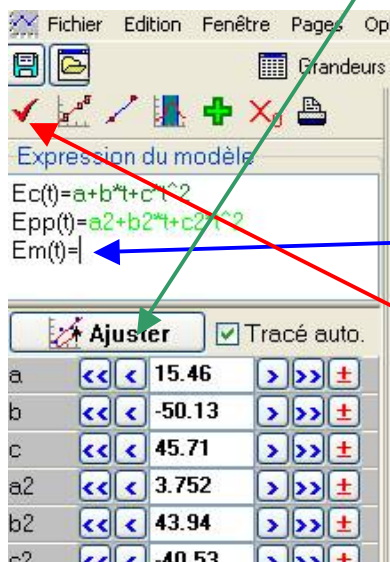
Fichier Edition Fenêtre Pages Op

Grandeurs

Expression du modèle

Ec(t)=a+b*t+c*t^2
Epp(t)=a2+b2*t+c2*t^2
Em(t)=

Ajuster

Tracé auto.

| | | | | |
|---|---|---|---|---|
| a | << < | 15.46 | > >> | ± |
| b | << < | -50.13 | > >> | ± |
| c | << < | 45.71 | > >> | ± |
| a2 | << < | 3.752 | > >> | ± |
| b2 | << < | 43.94 | > >> | ± |
| c2 | << < | -40.53 | > >> | ± |